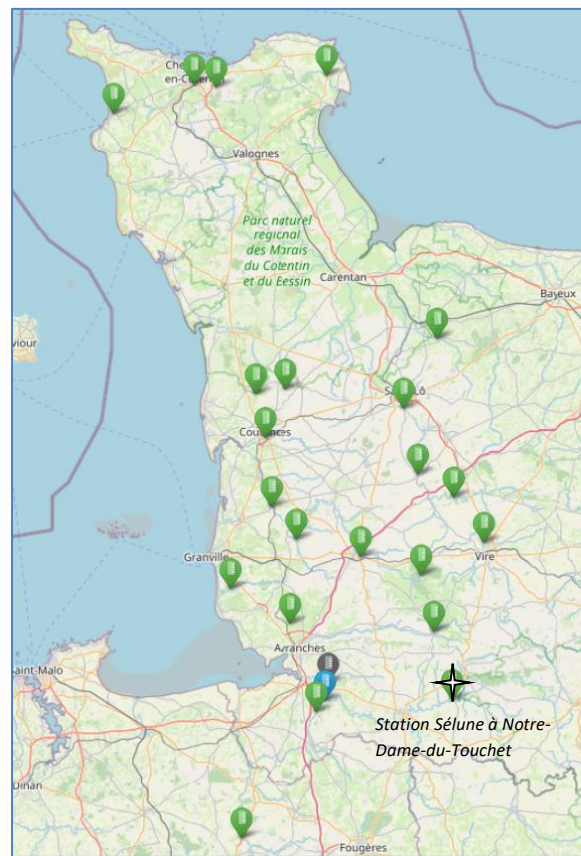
Che
en-Cotentin

Valognes

Parc naturel
régional
des Marais
du Cotentin
et du Bessin

Carentan

Bayeux

viour

Saint-Lô

Coutances

Granville

Vire

Avranches

Saint-Malo

Station Sélune à Notre-Dame-du-Touchet

Dinan

Fougères